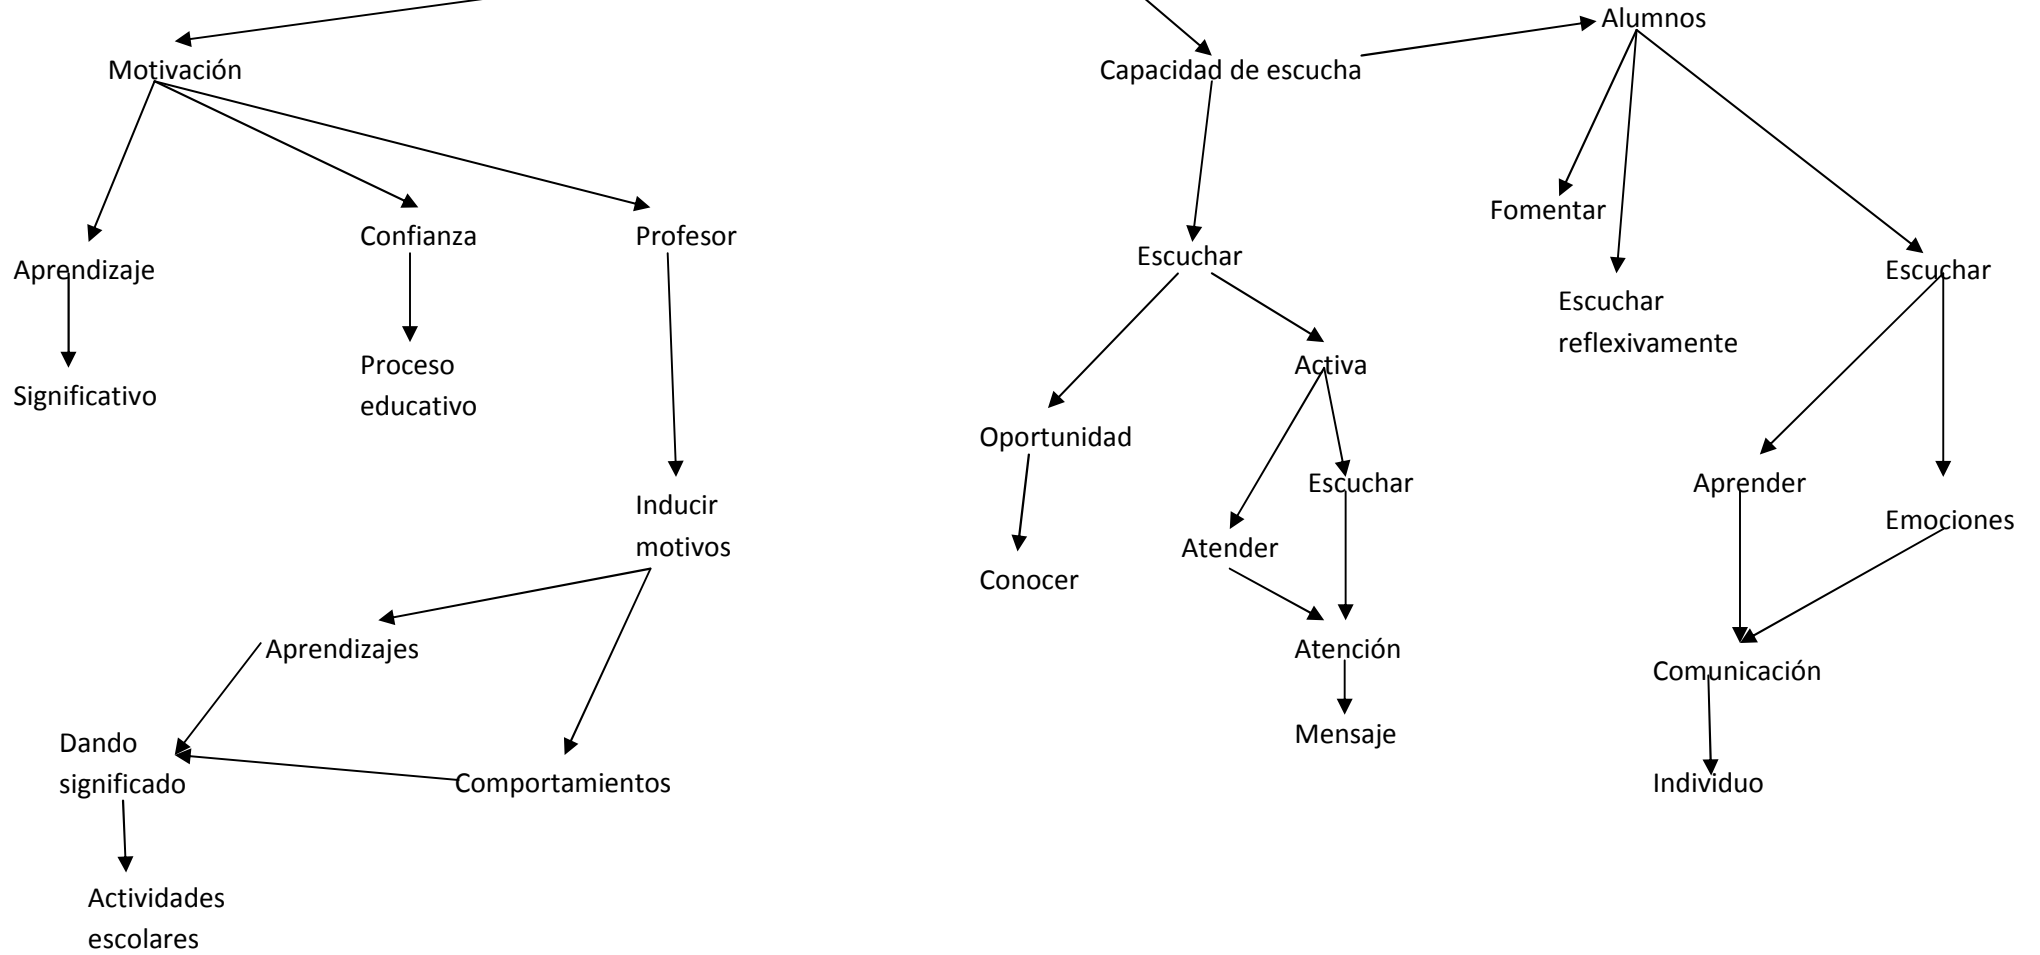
Motivación

Aprendizaje

Significativo

Confianza

Proceso educativo

Profesor

Inducir motivos

Aprendizajes

Dando significado

Actividades escolares

Comportamientos

Capacidad de escucha

Alumnos

Escuchar

Oportunidad

Conocer

Activa

Atender

Escuchar

Atención

Mensaje

Fomentar

Escuchar reflexivamente

Escuchar

Aprender

Emociones

Comunicación

Individuo